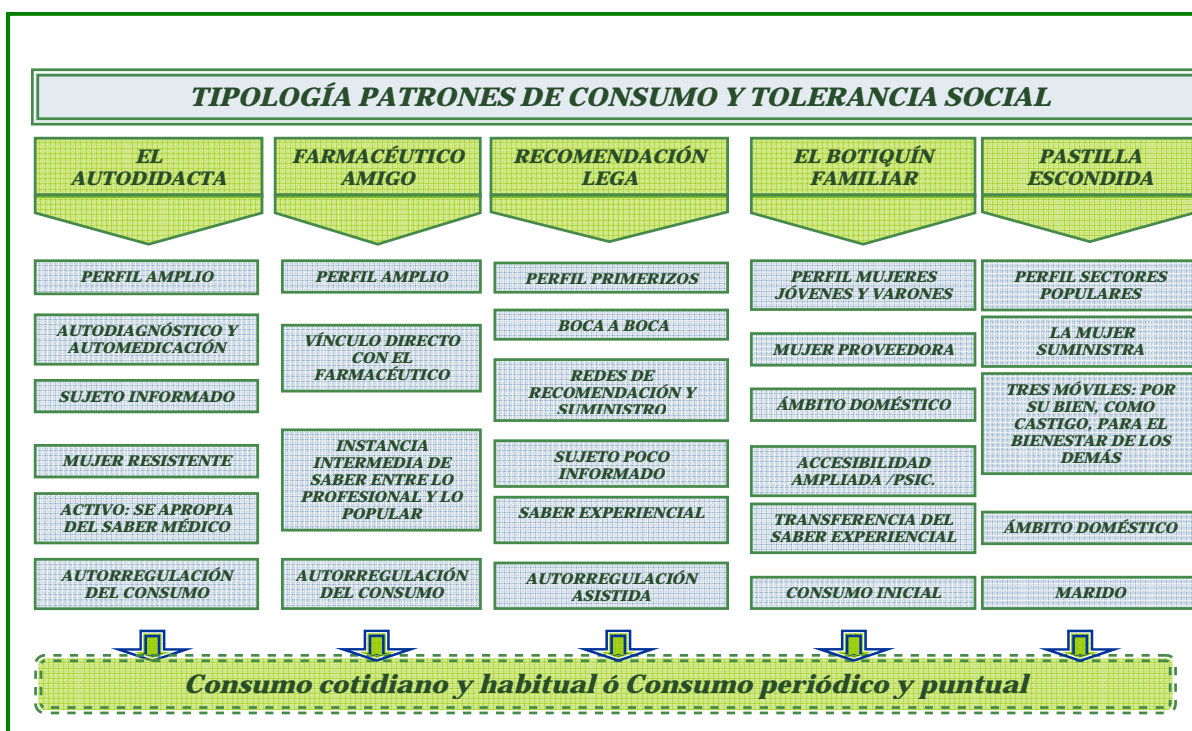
TIPOLOGÍA PATRONES DE CONSUMO Y TOLERANCIA SOCIAL

EL AUTODIDACTA

PERFIL AMPLIO

AUTODIAGNÓSTICO Y AUTOMEDICACIÓN

SUJETO INFORMADO

MUJER RESISTENTE

ACTIVO: SE APROPIA DEL SABER MÉDICO

AUTORREGULACIÓN DEL CONSUMO

FARMACÉUTICO AMIGO

PERFIL AMPLIO

VÍNCULO DIRECTO CON EL FARMACÉUTICO

INSTANCIA INTERMEDIA DE SABER ENTRE LO PROFESIONAL Y LO POPULAR

AUTORREGULACIÓN DEL CONSUMO

RECOMENDACIÓN LEGA

PERFIL PRIMERIZOS

BOCA A BOCA

REDES DE RECOMENDACIÓN Y SUMINISTRO

SUJETO POCO INFORMADO

SABER EXPERIENCIAL

AUTORREGULACIÓN ASISTIDA

EL BOTIQUÍN FAMILIAR

PERFIL MUJERES JÓVENES Y VARONES

MUJER PROVEEDORA

ÁMBITO DOMÉSTICO

ACCESIBILIDAD AMPLIADA /PSIC.

TRANSFERENCIA DEL SABER EXPERIENCIAL

CONSUMO INICIAL

PASTILLA ESCONDIDA

PERFIL SECTORES POPULARES

LA MUJER SUMINISTRA

TRES MÓVILES: POR SU BIEN, COMO CASTIGO, PARA EL BIENESTAR DE LOS DEMÁS

ÁMBITO DOMÉSTICO

MARIDO

Consumo cotidiano y habitual ó Consumo periódico y puntual